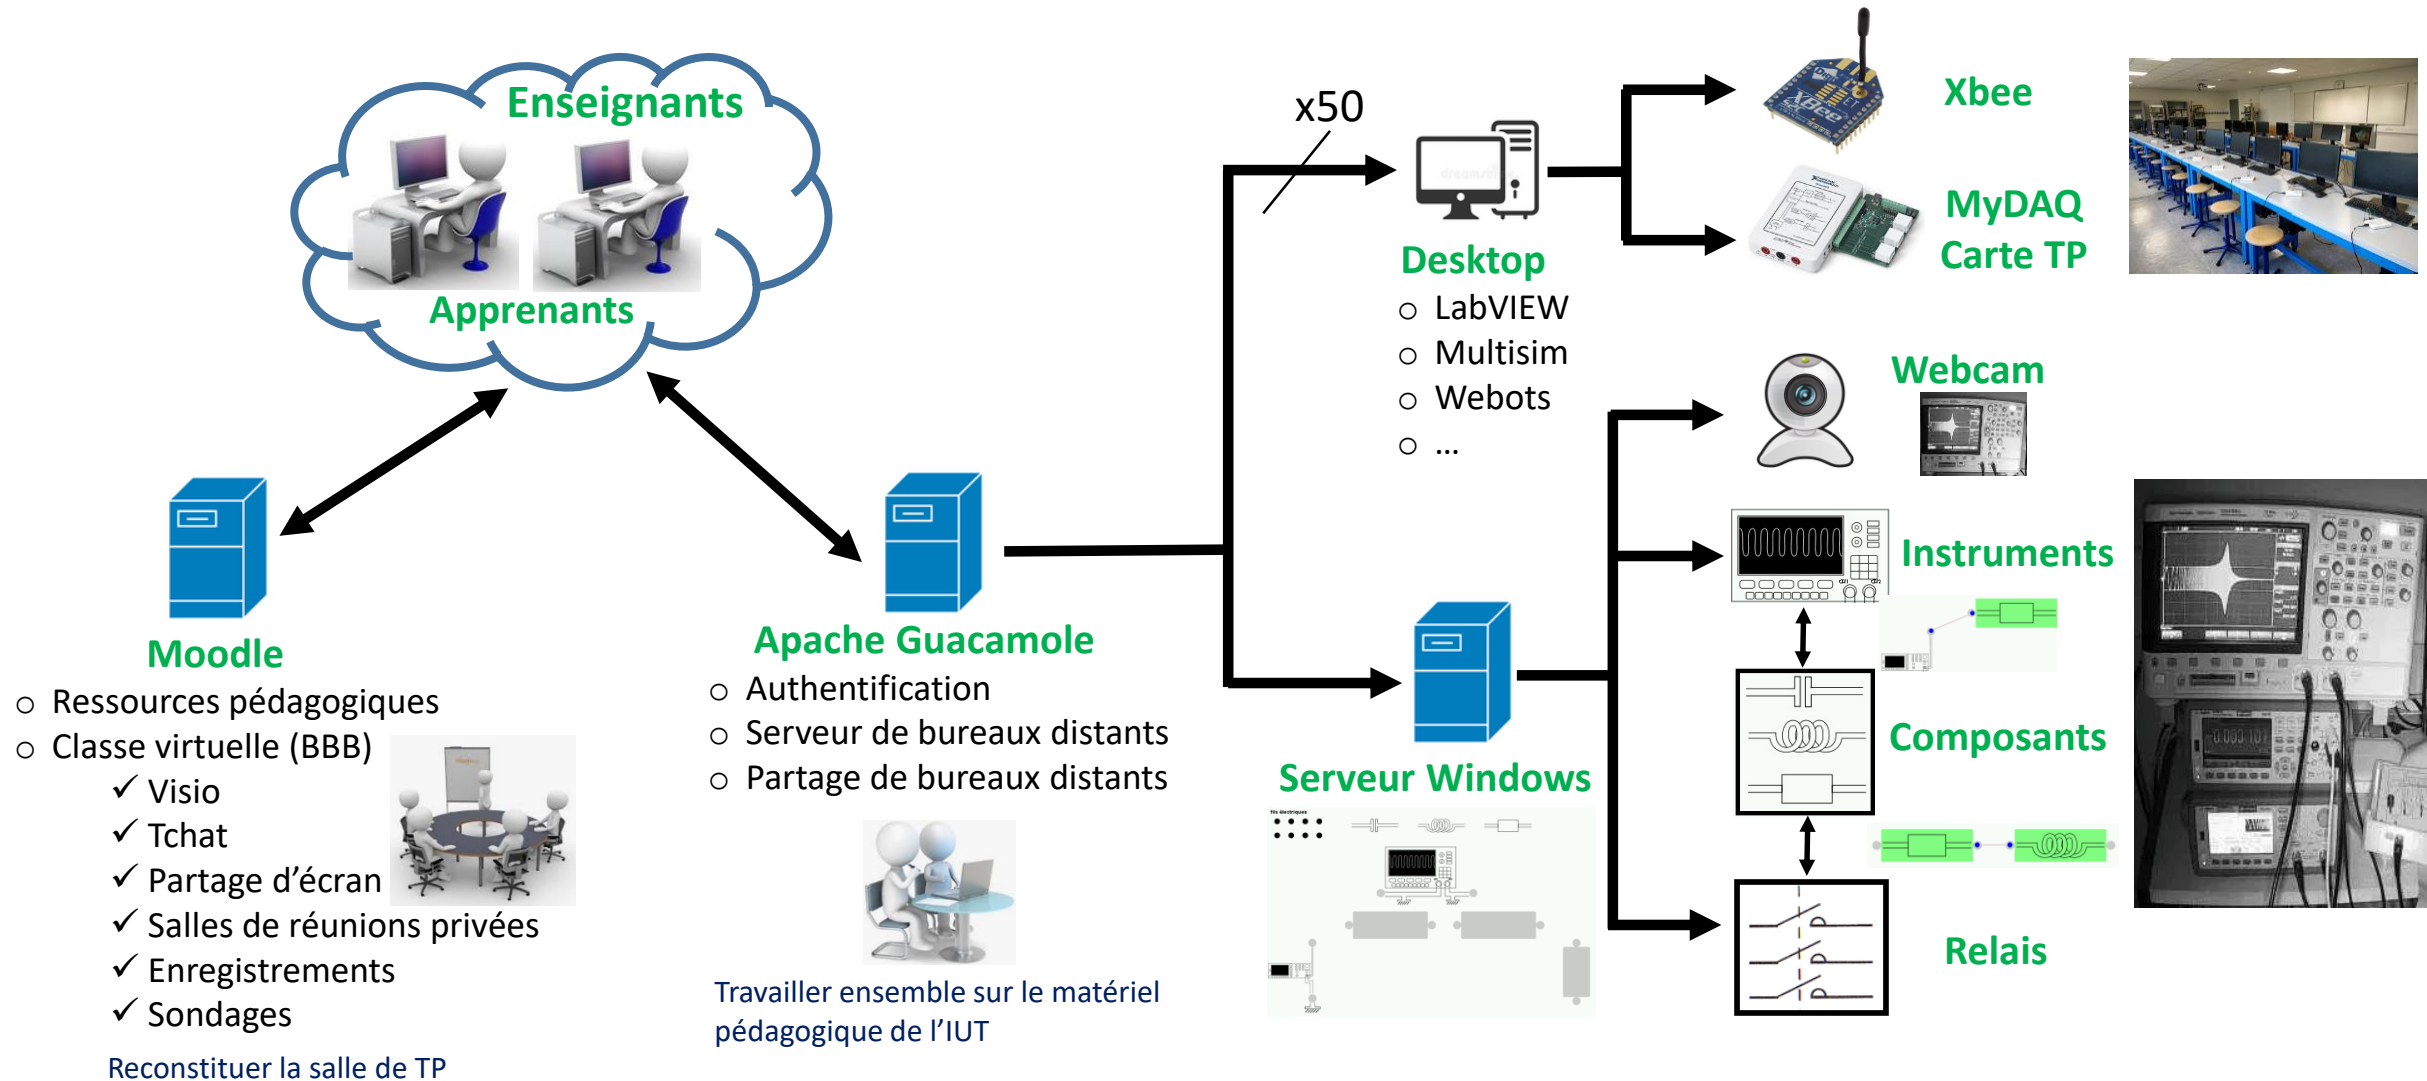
Enseignants

Apprenants

Moodle
○ Ressources pédagogiques
○ Classe virtuelle (BBB)
✓ Visio
✓ Tchat
✓ Partage d'écran
✓ Salles de réunions privées
✓ Enregistrements
✓ Sondages

Reconstituer la salle de TP

Apache Guacamole
○ Authentification
○ Serveur de bureaux distants
○ Partage de bureaux distants

Travailler ensemble sur le matériel pédagogique de l'IUT

x50

Desktop
○ LabVIEW
○ Multisim
○ Webots
○ …

Xbee

MyDAQ
Carte TP

Webcam

Instruments

Composants

Relais

Serveur Windows